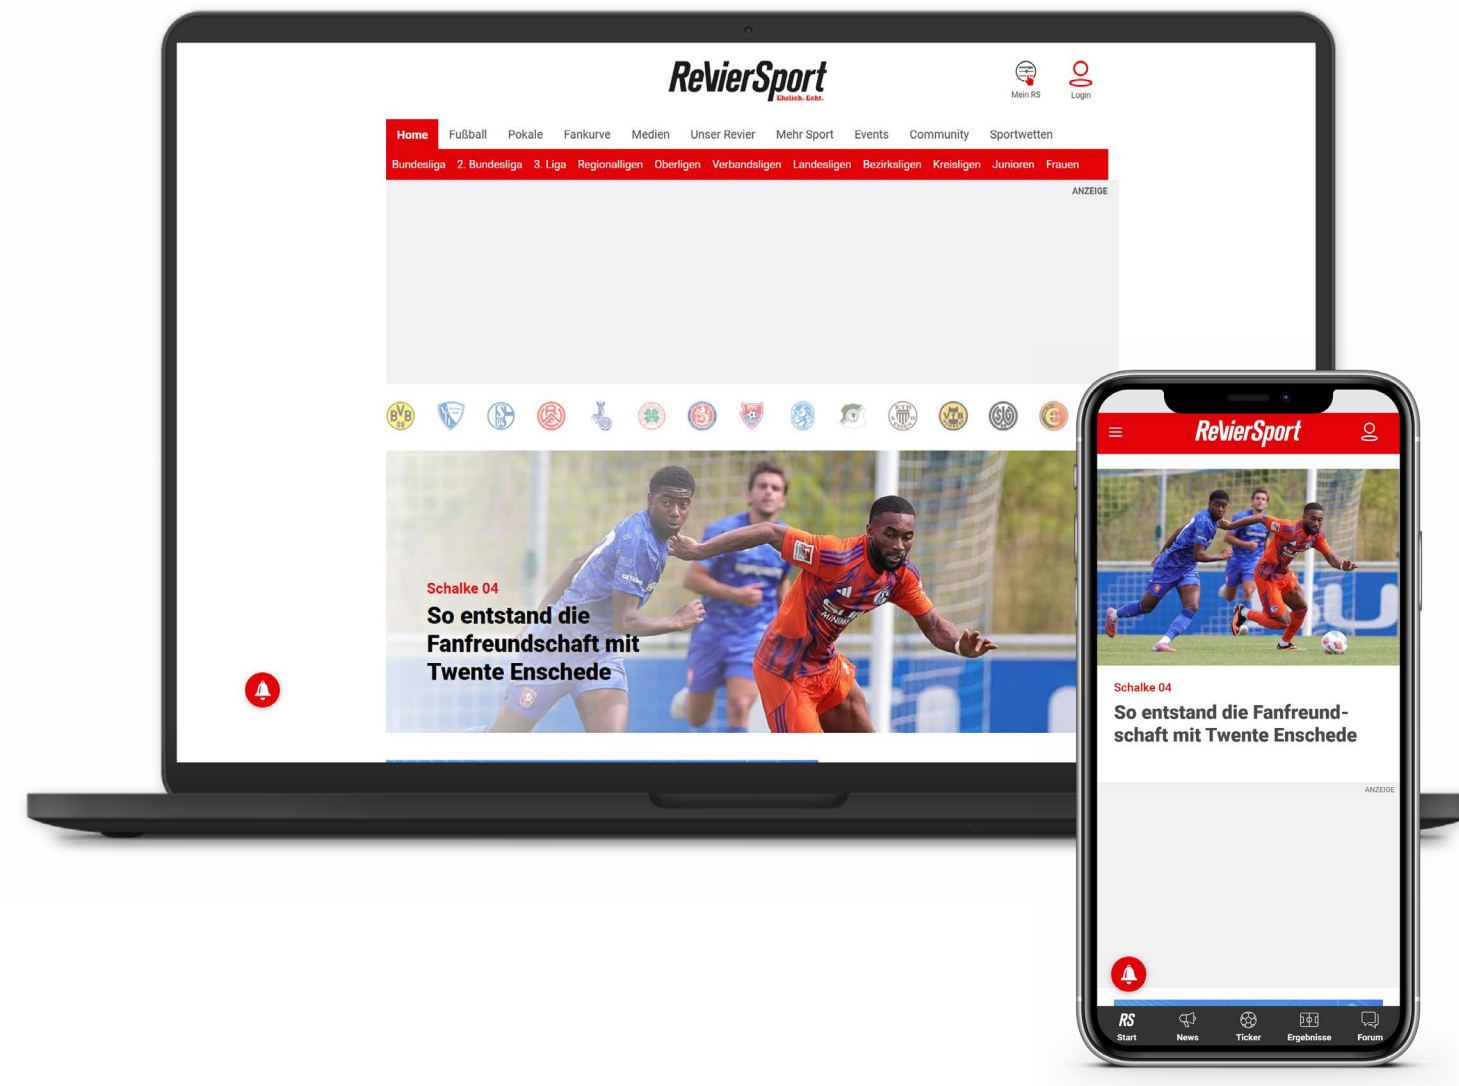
RevierSport
Ehrlich. Echt.

Mein RS
Login

Home Fußball Pokale Fankurve Medien Unser Revier Mehr Sport Events Community Sportwetten

Bundesliga 2. Bundesliga 3. Liga Regionalligen Oberligen Verbandsligen Landesligen Bezirksligen Kreisligen Junioren Frauen

ANZEIGE

Schalke 04
So entstand die Fanfreundschaft mit Twente Enschede

RevierSport

Schalke 04
So entstand die Fanfreundschaft mit Twente Enschede

ANZEIGE

RS Start
News
Ticker
Ergebnisse
Forum